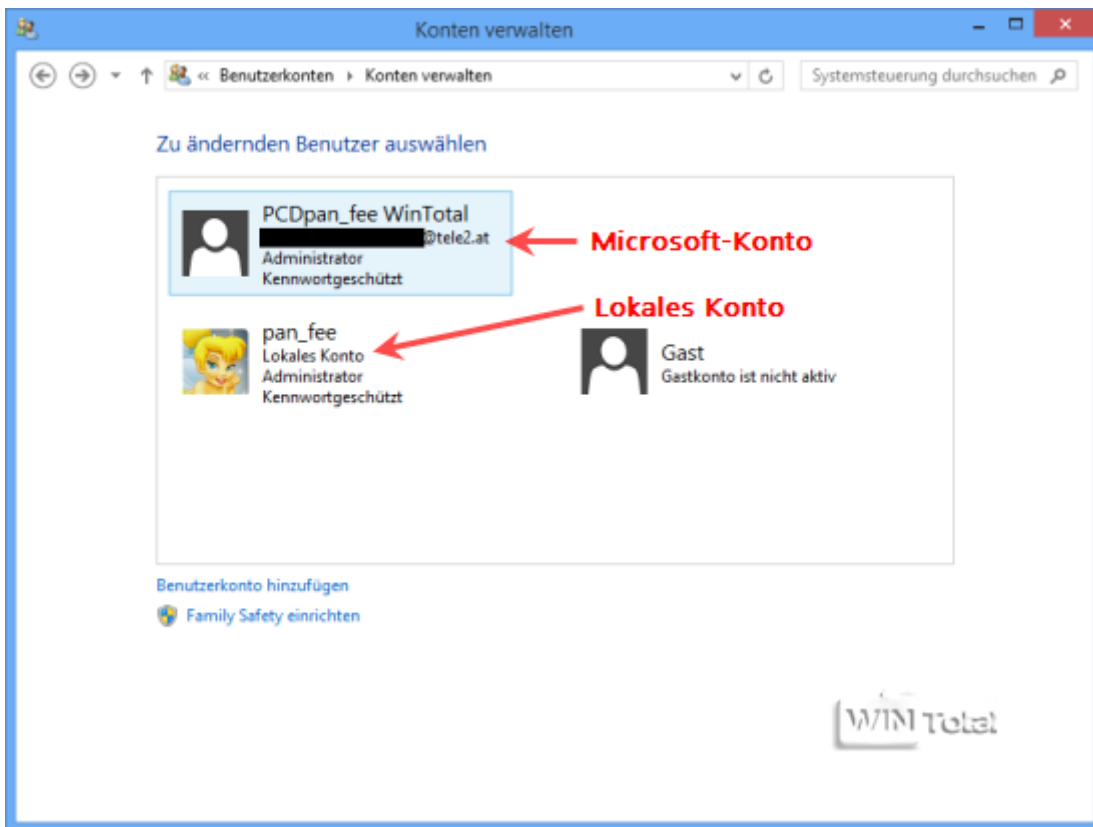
Konten verwalten

« Benutzerkonten › Konten verwalten

Systemsteuerung durchsuchen

Zu ändernden Benutzer auswählen

PCDpan_fee WinTotal
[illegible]@tele2.at
Administrator
Kennwortgeschützt

Microsoft-Konto

Lokales Konto

pan_fee
Lokales Konto
Administrator
Kennwortgeschützt

Gast
Gastkonto ist nicht aktiv

Benutzerkonto hinzufügen

Family Safety einrichten

WIN Total